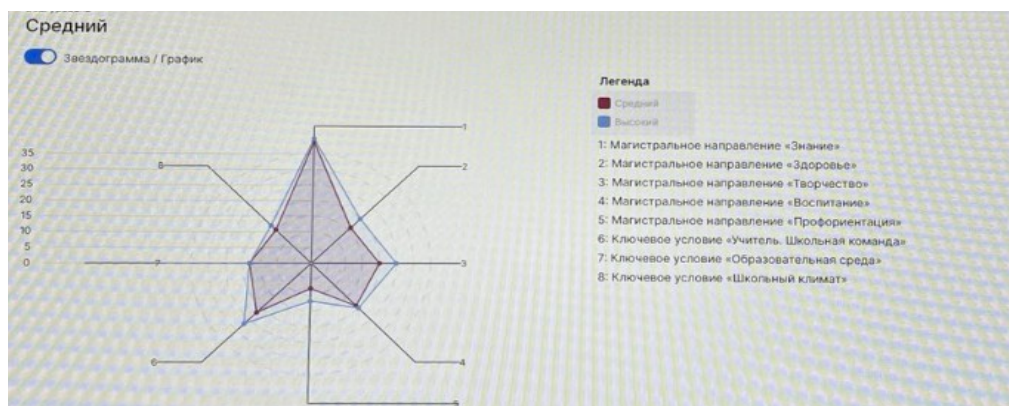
Средний

Звездограмма / График

Легенда
Средний
Высокий

1: Магистральное направление «Знание»
2: Магистральное направление «Здоровье»
3: Магистральное направление «Творчество»
4: Магистральное направление «Воспитание»
5: Магистральное направление «Профориентация»
6: Ключевое условие «Учитель. Школьная команда»
7: Ключевое условие «Образовательная среда»
8: Ключевое условие «Школьный климат»

35
30
25
20
15
10
5
0

1
2
3
4
5
6
7
8